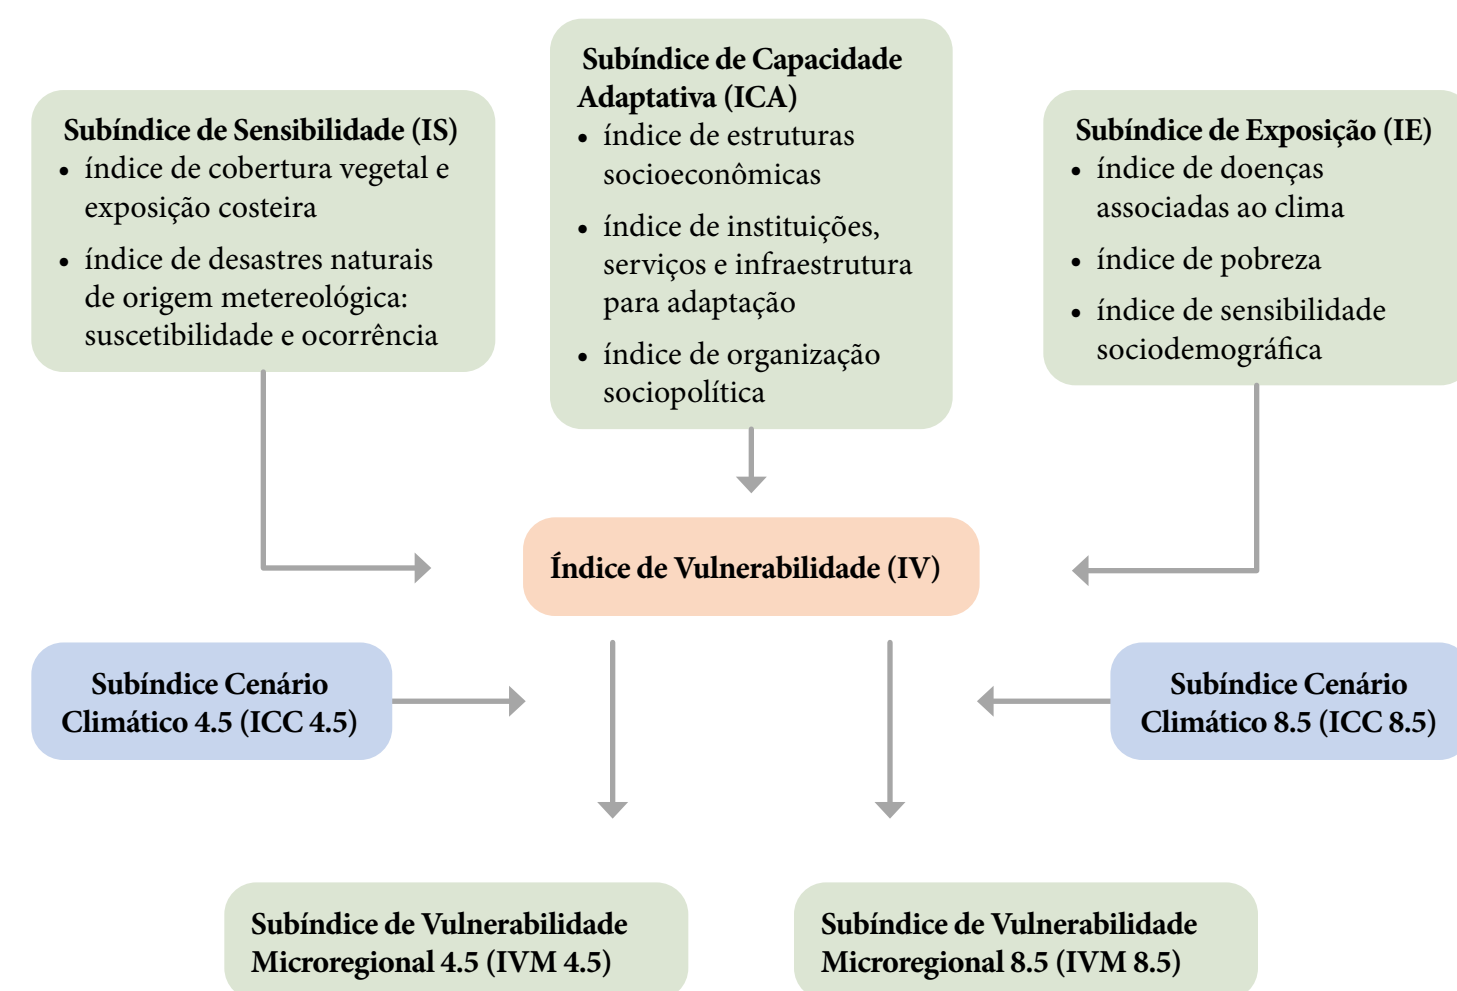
**Subíndice de Sensibilidade (IS)**
- índice de cobertura vegetal e exposição costeira
- índice de desastres naturais de origem metereológica: suscetibilidade e ocorrência

**Subíndice de Capacidade Adaptativa (ICA)**
- índice de estruturas socioeconômicas
- índice de instituições, serviços e infraestrutura para adaptação
- índice de organização sociopolítica

**Subíndice de Exposição (IE)**
- índice de doenças associadas ao clima
- índice de pobreza
- índice de sensibilidade sociodemográfica

**Índice de Vulnerabilidade (IV)**

**Subíndice Cenário Climático 4.5 (ICC 4.5)**

**Subíndice Cenário Climático 8.5 (ICC 8.5)**

**Subíndice de Vulnerabilidade Microregional 4.5 (IVM 4.5)**

**Subíndice de Vulnerabilidade Microregional 8.5 (IVM 8.5)**